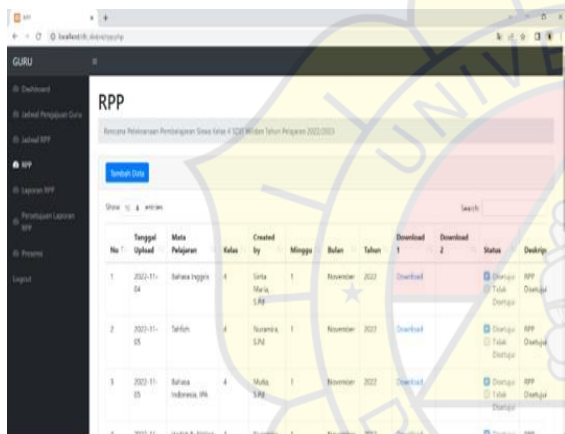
RPP

localhost/ti...

GURU

Dashboard
Jadwal Pengajuan Guru
Jadwal RPP
RPP
Laporan RPP
Persetujuan Laporan RPP
Progress
Logout

RPP

Rencana Pelaksanaan Pembelajaran Siswa Kelas 4 SDN Widen Tahun Pelajaran 2022/2023

Tambah Data

Show 10 entries

Search:

| No | Tanggal Upload | Mata Pelajaran | Kelas | Created by | Minggu | Bulan | Tahun | Download 1 | Download 2 | Status | Deskrip |
|---|---|---|---|---|---|---|---|---|---|---|---|
| 1 | 2022-11-04 | Bahasa Inggris | 4 | Sinta Maria, S.Pd | 1 | November | 2022 | Download | | Disetujui Tidak Disetujui | RPP Disetujui |
| 2 | 2022-11-05 | Tahfidz | 4 | Nuraeni, S.Pd | 1 | November | 2022 | Download | | Disetujui Tidak Disetujui | RPP Disetujui |
| 3 | 2022-11-05 | Bahasa Indonesia, IPA | 4 | Mulia, S.Pd | 1 | November | 2022 | Download | | Disetujui Tidak Disetujui | RPP Disetujui |